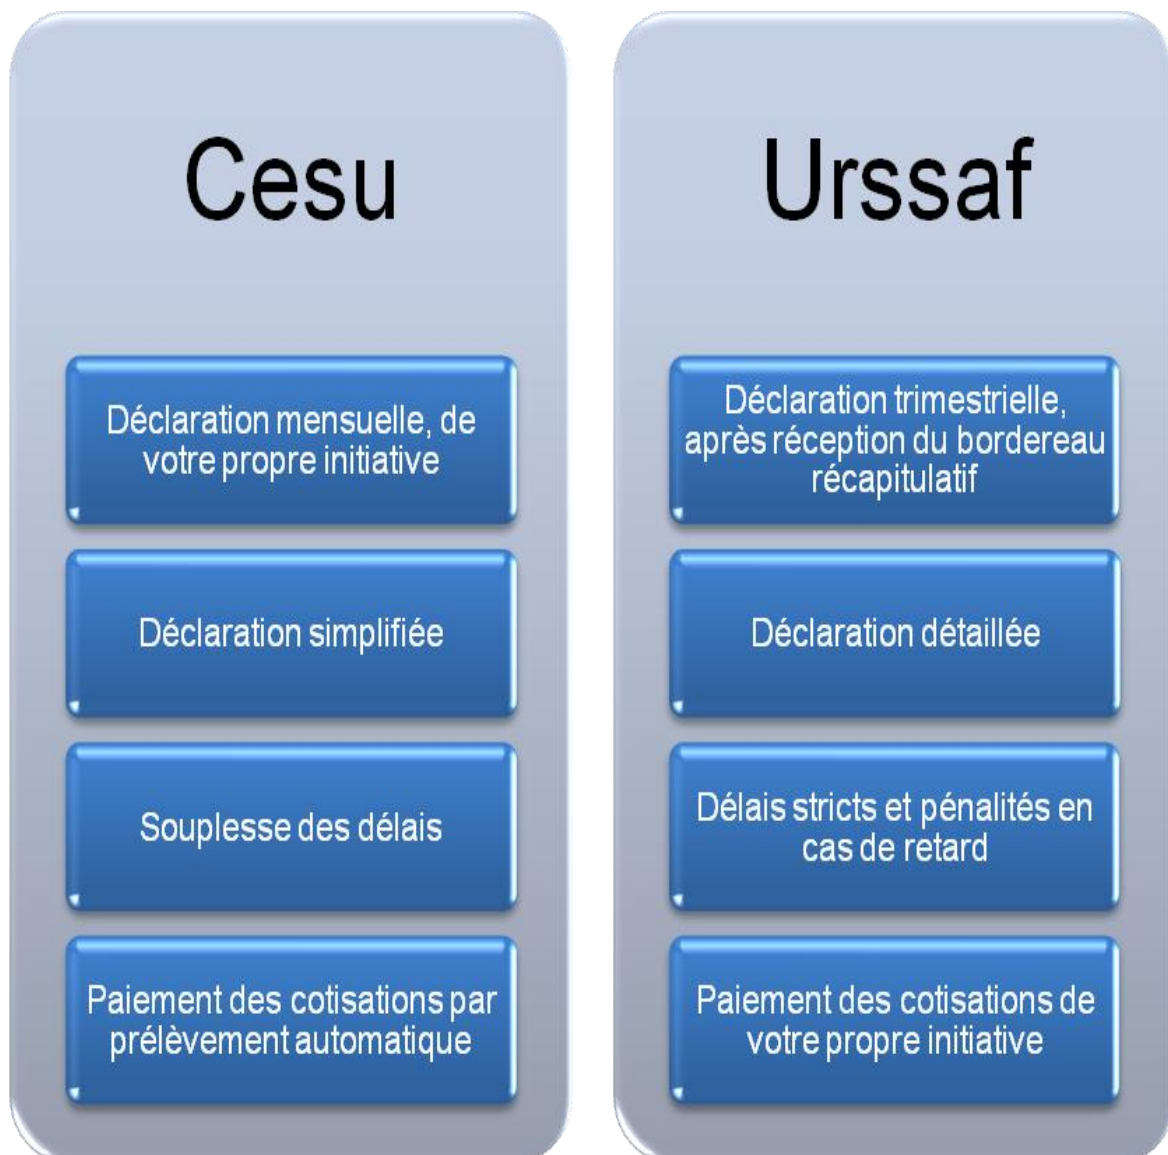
Cesu

Déclaration mensuelle, de votre propre initiative

Déclaration simplifiée

Souplesse des délais

Paiement des cotisations par prélèvement automatique

Urssaf

Déclaration trimestrielle, après réception du bordereau récapitulatif

Déclaration détaillée

Délais stricts et pénalités en cas de retard

Paiement des cotisations de votre propre initiative